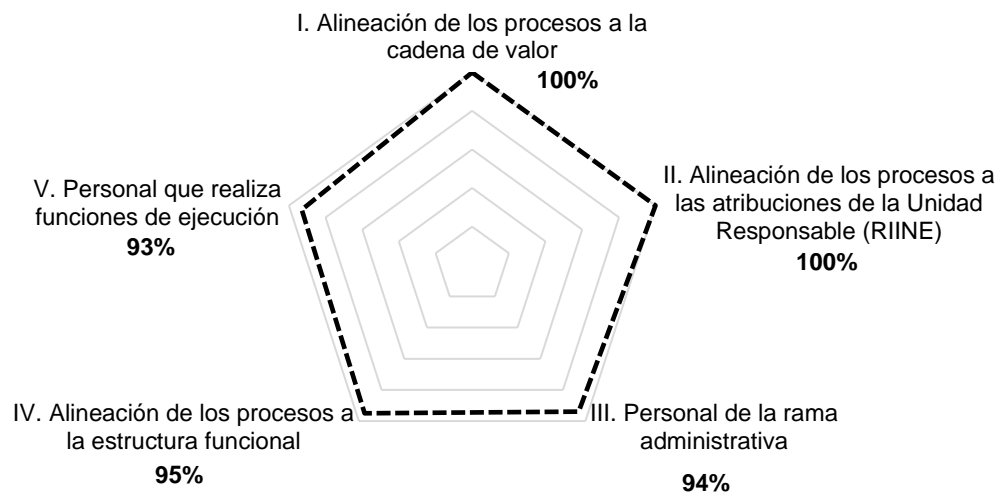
I. Alineación de los procesos a la cadena de valor
100%

II. Alineación de los procesos a las atribuciones de la Unidad Responsable (RIINE)
100%

III. Personal de la rama administrativa
94%

IV. Alineación de los procesos a la estructura funcional
95%

V. Personal que realiza funciones de ejecución
93%